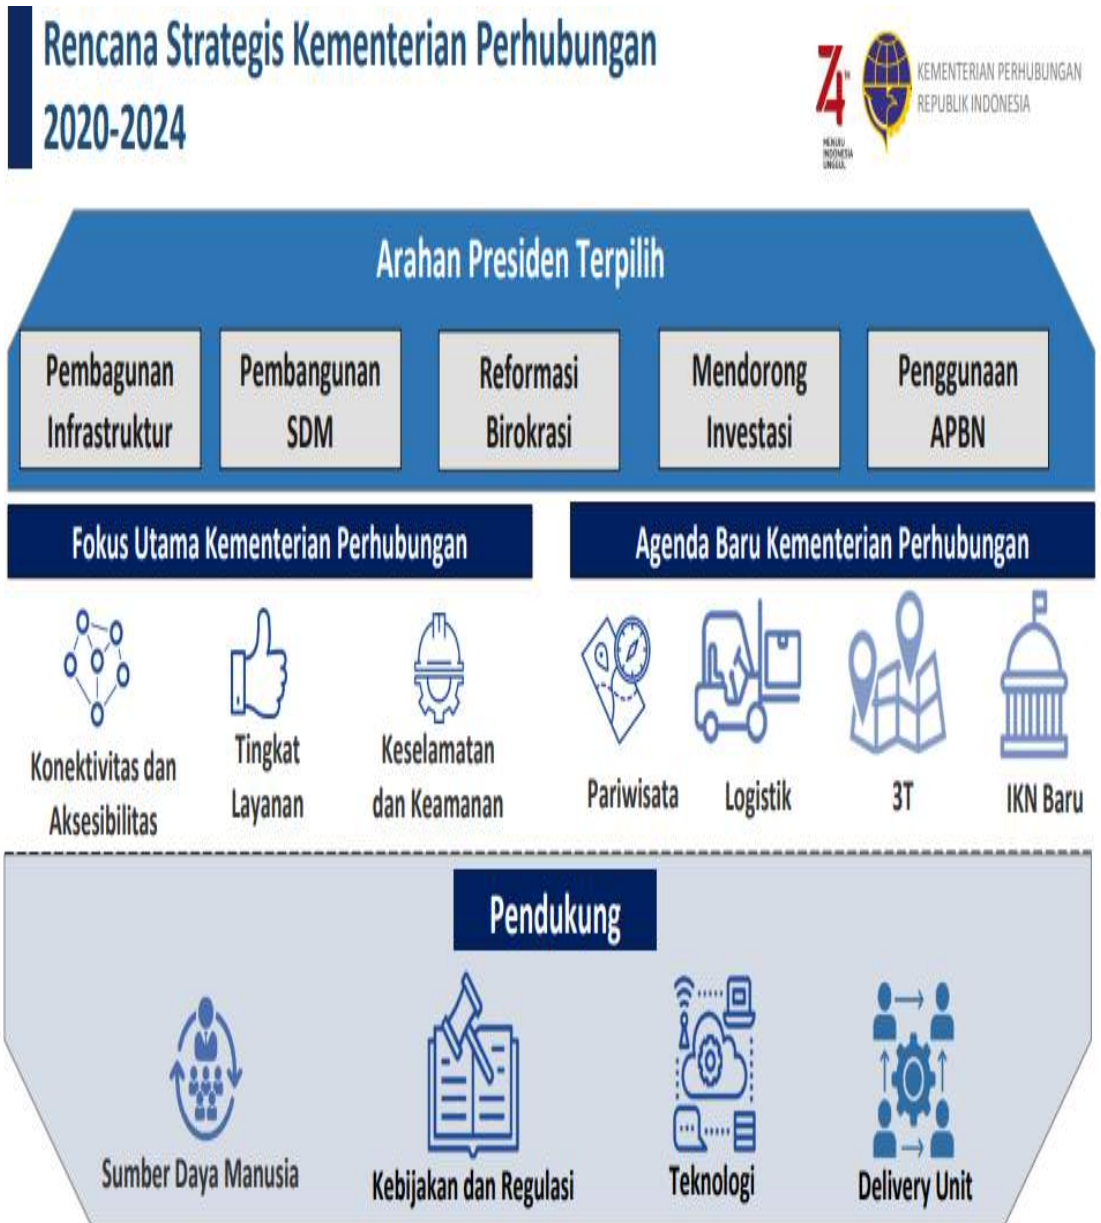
Rencana Strategis Kementerian Perhubungan 2020-2024

74 MENUJU INDONESIA UNGGUL

KEMENTERIAN PERHUBUNGAN REPUBLIK INDONESIA

Arahan Presiden Terpilih

Pembagunan Infrastruktur

Pembangunan SDM

Reformasi Birokrasi

Mendorong Investasi

Penggunaan APBN

Fokus Utama Kementerian Perhubungan

Agenda Baru Kementerian Perhubungan

Konektivitas dan Aksesibilitas

Tingkat Layanan

Keselamatan dan Keamanan

Pariwisata

Logistik

3T

IKN Baru

Pendukung

Sumber Daya Manusia

Kebijakan dan Regulasi

Teknologi

Delivery Unit